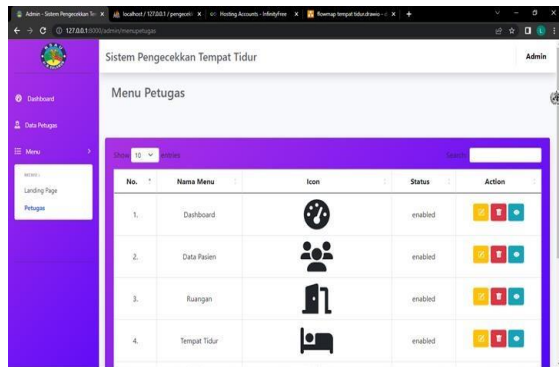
Admin - Sistem Pengecekkan Te ×
localhost / 127.0.0.1 / pengecek ×
Hosting Accounts - InfinityFree ×
flowmap tempat tidur.drawio - ×
+

127.0.0.1:8000/admin/menupetugas

Sistem Pengecekkan Tempat Tidur
Admin

Dashboard
Data Petugas
Menu
MENU :
Landing Page
Petugas

Menu Petugas

Show 10 entries
Search:

| No. | Nama Menu | Icon | Status | Action |
|---|---|---|---|---|
| 1. | Dashboard | | enabled | |
| 2. | Data Pasien | | enabled | |
| 3. | Ruangan | | enabled | |
| 4. | Tempat Tidur | | enabled | |